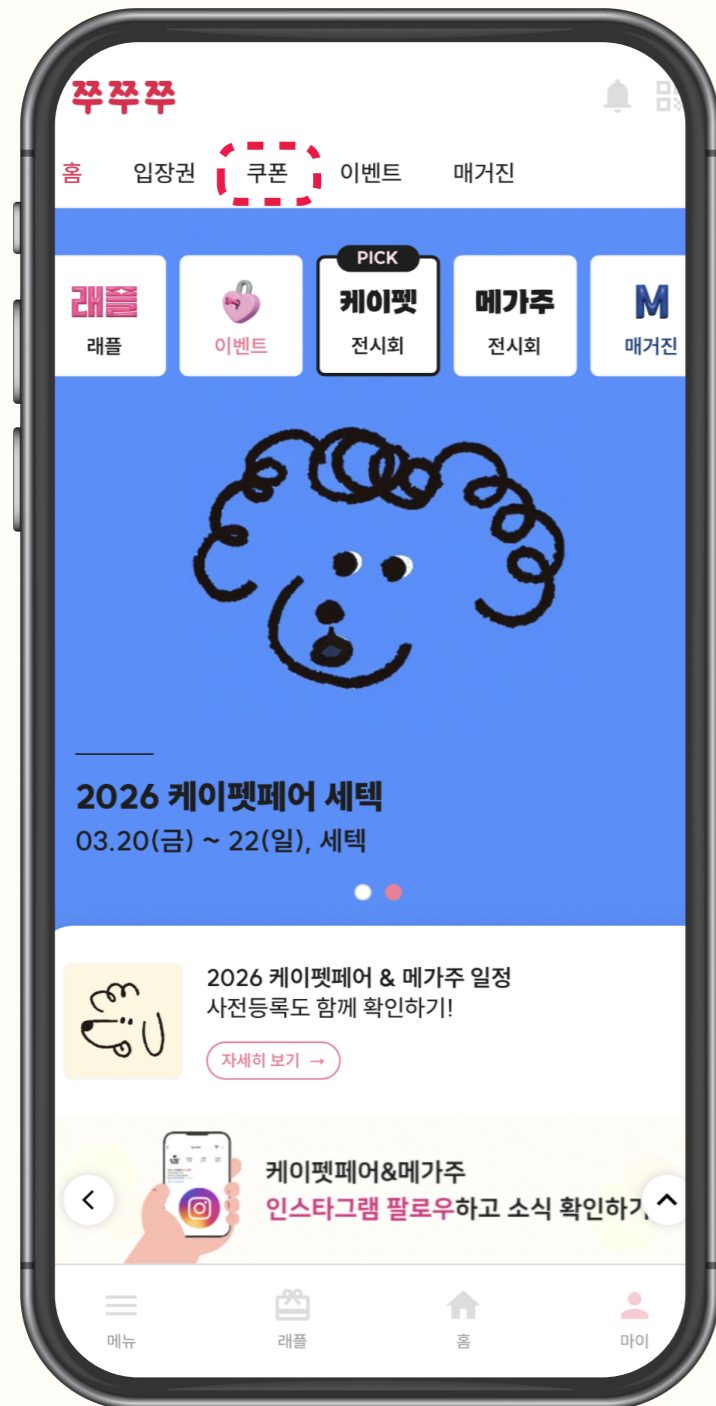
쭈쭈쭈

홈 입장권 쿠폰 이벤트 매거진

래플
래플

이벤트

PICK
케이펫
전시회

메가주
전시회

M
매거진

2026 케이펫페어 세텍
03.20(금) ~ 22(일), 세텍

2026 케이펫페어 & 메가주 일정
사전등록도 함께 확인하기!
자세히 보기 →

케이펫페어&메가주
인스타그램 팔로우하고 소식 확인하기

메뉴 래플 홈 마이